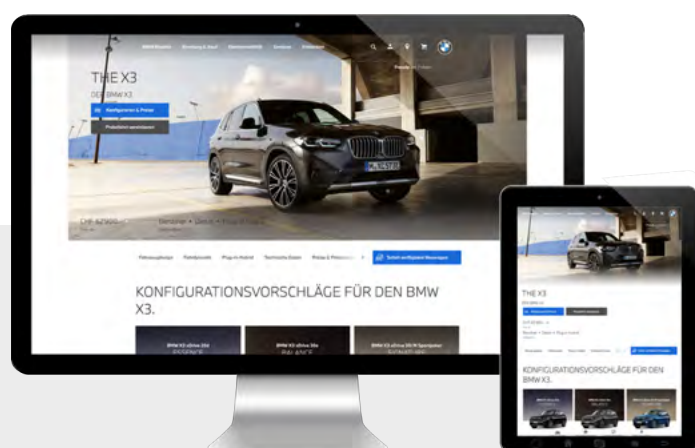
THE X3

DER BMW X3

Konfigurieren & Preise

Probefahrt vereinbaren

CHF 62'900.–

Benzin · Diesel · Plug-in Hybrid

Fahrzeugauswahl

Fahrzeugdetails

Plug-in-Hybrid

Technische Daten

Preise & Preislisten

Sofort verfügbare Neuwagen

KONFIGURATIONSVORSCHLÄGE FÜR DEN BMW X3.

BMW X3 xDrive 20d ESSENCE

BMW X3 xDrive 30e BALANCE

BMW X3 xDrive M Sportpaket SIGNATURE

THE X3

KONFIGURATIONSVORSCHLÄGE FÜR DEN BMW X3.